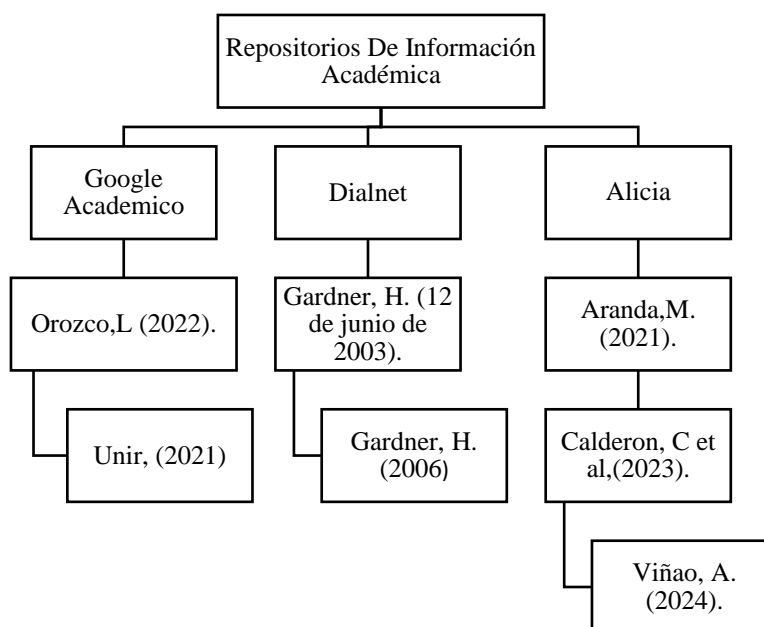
Repositorios De Información Académica

Google Academico

Dialnet

Alicia

Orozco,L (2022).

Unir, (2021)

Gardner, H. (12 de junio de 2003).

Gardner, H. (2006)

Aranda,M. (2021).

Calderon, C et al,(2023).

Viñao, A. (2024).